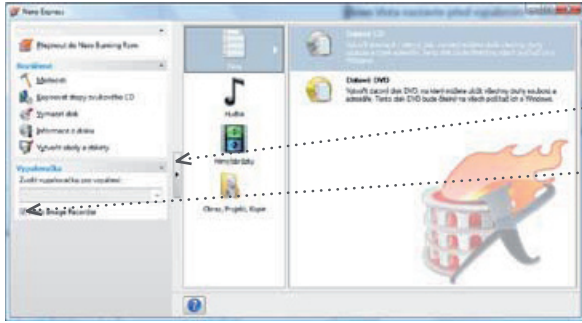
Nero Express

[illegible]

Přepnout do Nero Burning Rom

Rozšířené
Možnosti
Kopírovat stopy zvukového CD
Vymazat disk
Informace o disku
Vytvořit obaly a etikety

Vypalovačka
Zvolit vypalovačku pro vypalování:

Nero Image Recorder

Data
Hudba
Videa/obrázky
Obraz, Projekt, Kopie

Datové CD
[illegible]

Datové DVD
Vytvoří datové DVD, na které můžete uložit všechny druhy souborů a adresářů. Tento disk DVD bude čitelný na všech počítačích s Windows.